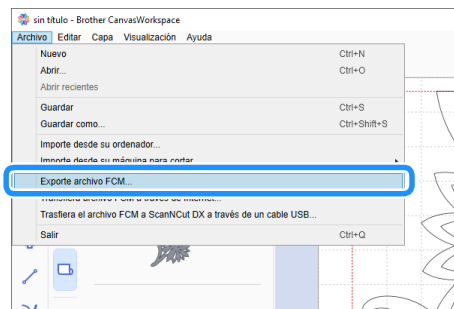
sin título - Brother CanvasWorkspace

Archivo Editar Capa Visualización Ayuda

Nuevo Ctrl+N
Abrir... Ctrl+O
Abrir recientes
Guardar Ctrl+S
Guardar como... Ctrl+Shift+S
Importe desde su ordenador...
Importe desde su máquina para cortar
Exporte archivo FCM...
Transfiera archivo FCM a través de Internet...
Trasfiera el archivo FCM a ScanNCut DX a través de un cable USB...
Salir Ctrl+Q